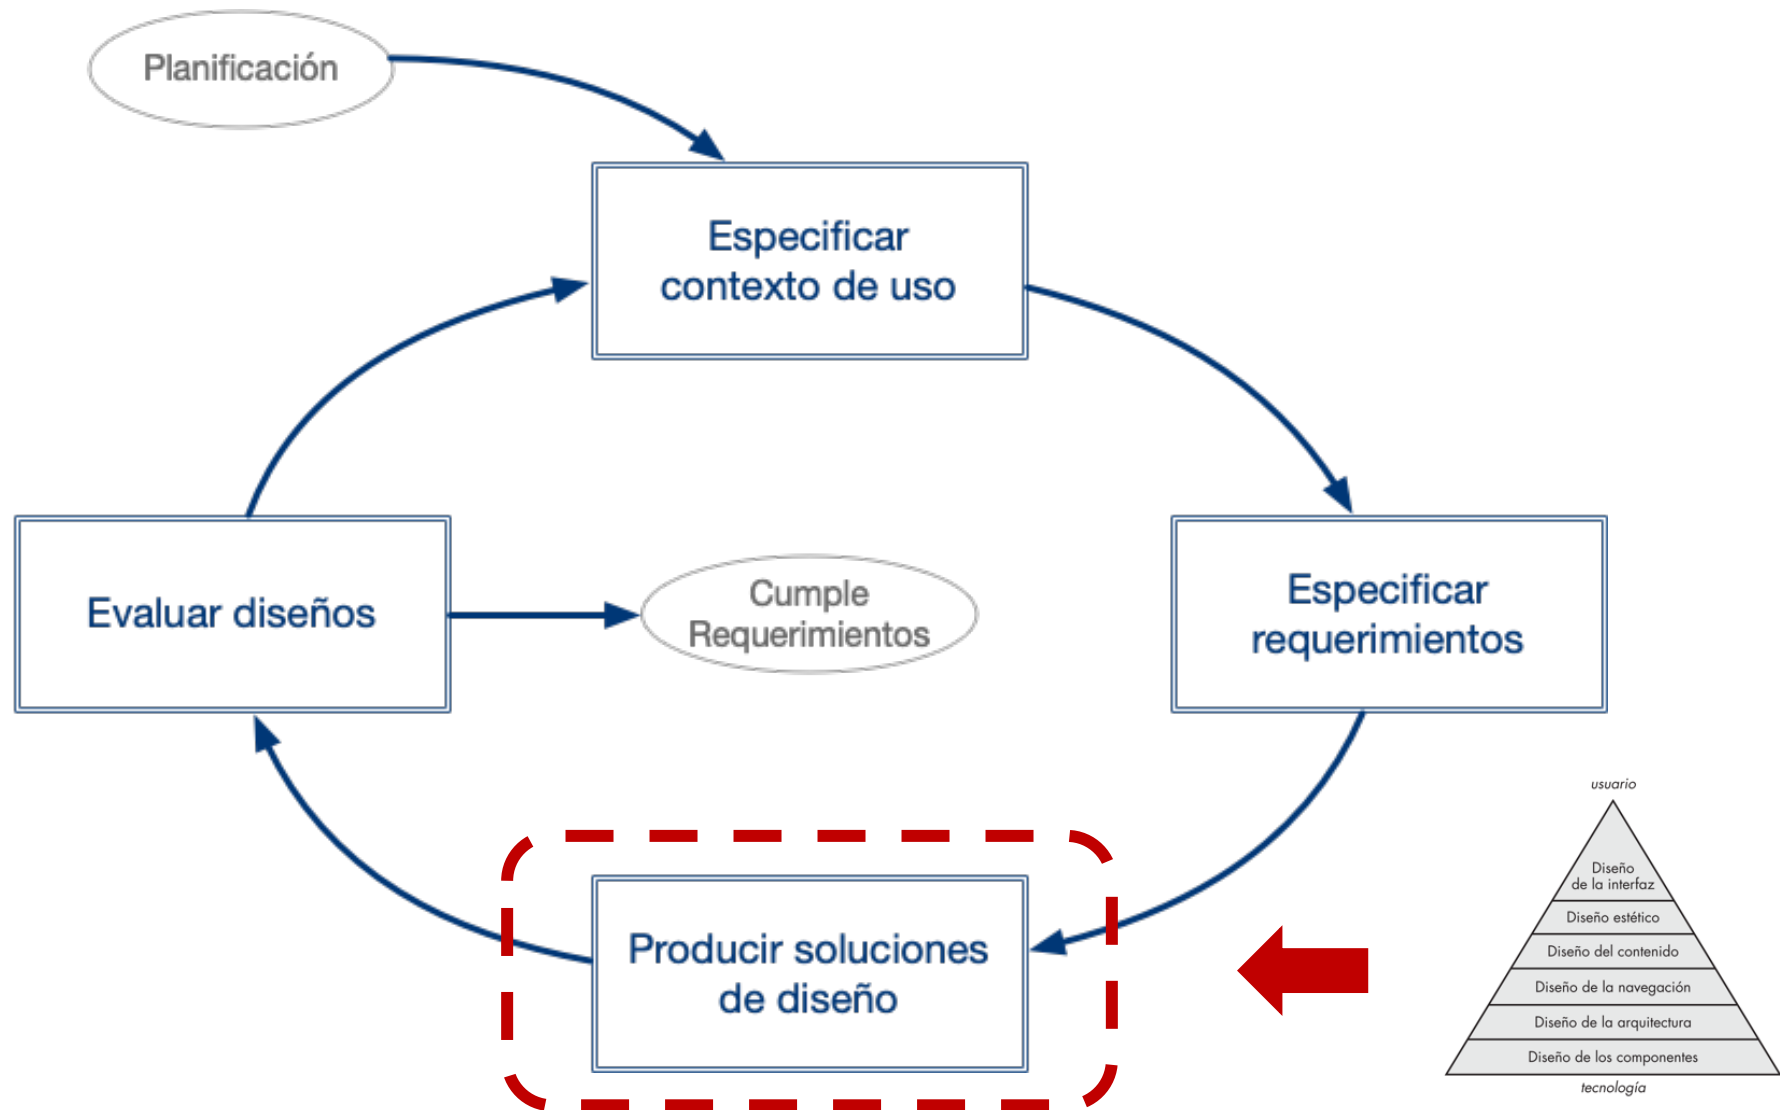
Planificación

Especificar contexto de uso

Evaluar diseños

Cumple Requerimientos

Especificar requerimientos

Producir soluciones de diseño

usuario

Diseño de la interfaz

Diseño estético

Diseño del contenido

Diseño de la navegación

Diseño de la arquitectura

Diseño de los componentes

tecnología